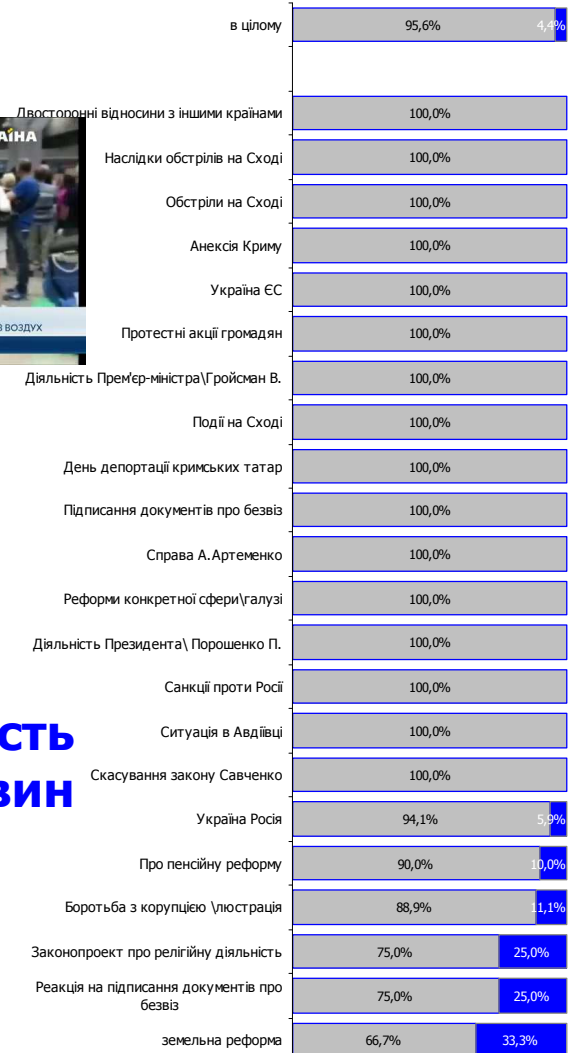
в цілому 95,6% 4,4%

Двосторонні відносини з іншими країнами 100,0%

Наслідки обстрілів на Сході 100,0%

Обстріли на Сході 100,0%

Анексія Криму 100,0%

Україна ЄС 100,0%

Протестні акції громадян 100,0%

Діяльність Прем'єр-міністра\Гройсман В. 100,0%

Події на Сході 100,0%

День депортації кримських татар 100,0%

Підписання документів про безвіз 100,0%

Справа А.Артеменко 100,0%

Реформи конкретної сфери\галузі 100,0%

Діяльність Президента\ Порошенко П. 100,0%

Санкції проти Росії 100,0%

Ситуація в Авдіівці 100,0%

Скасування закону Савченко 100,0%

Україна Росія 94,1% 5,9%

Про пенсійну реформу 90,0% 10,0%

Боротьба з корупцією \люстрація 88,9% 11,1%

Законопроект про релігійну діяльність 75,0% 25,0%

Реакція на підписання документів про безвіз 75,0% 25,0%

земельна реформа 66,7% 33,3%

АЇНА

В ВОЗДУХ

сть

зин